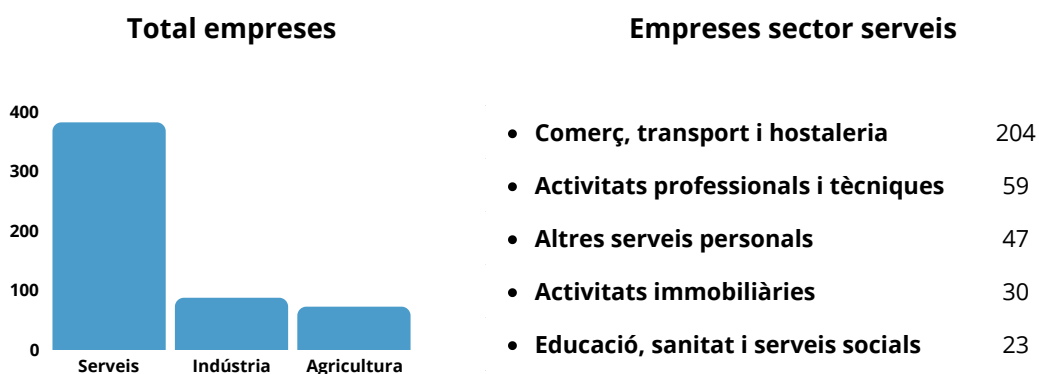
Total empreses

400
300
200
100
0
Serveis
Indústria
Agricultura

Empreses sector serveis

- Comerç, transport i hostaleria 204
- Activitats professionals i tècniques 59
- Altres serveis personals 47
- Activitats immobiliàries 30
- Educació, sanitat i serveis socials 23